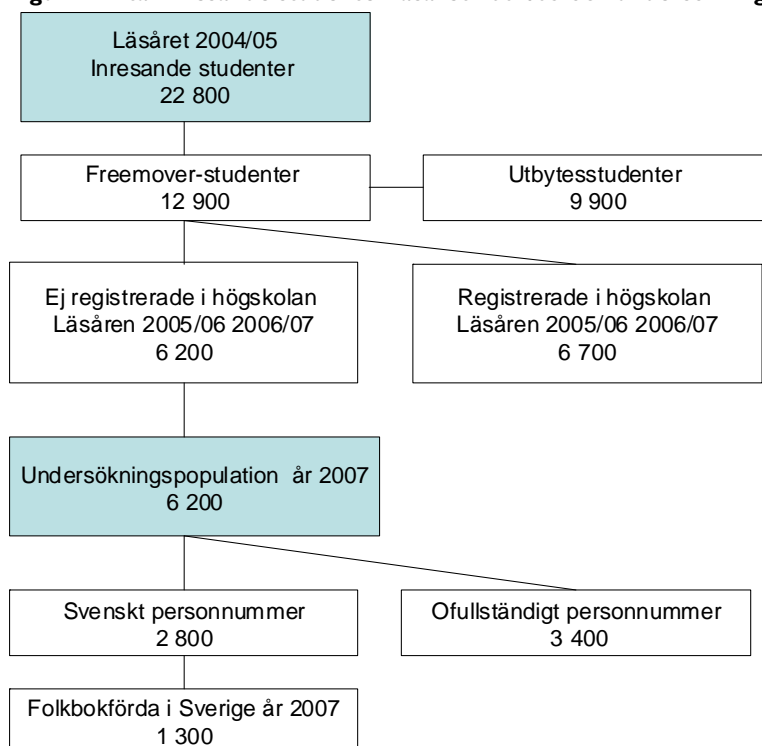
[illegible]

Läsåret 2004/05
Inresande studenter
22 800

Freemover-studenter
12 900

Utbytesstudenter
9 900

Ej registrerade i högskolan
Läsåren 2005/06 2006/07
6 200

Registrerade i högskolan
Läsåren 2005/06 2006/07
6 700

Undersökningspopulation år 2007
6 200

Svenskt personnummer
2 800

Ofullständigt personnummer
3 400

Folkbokförda i Sverige år 2007
1 300